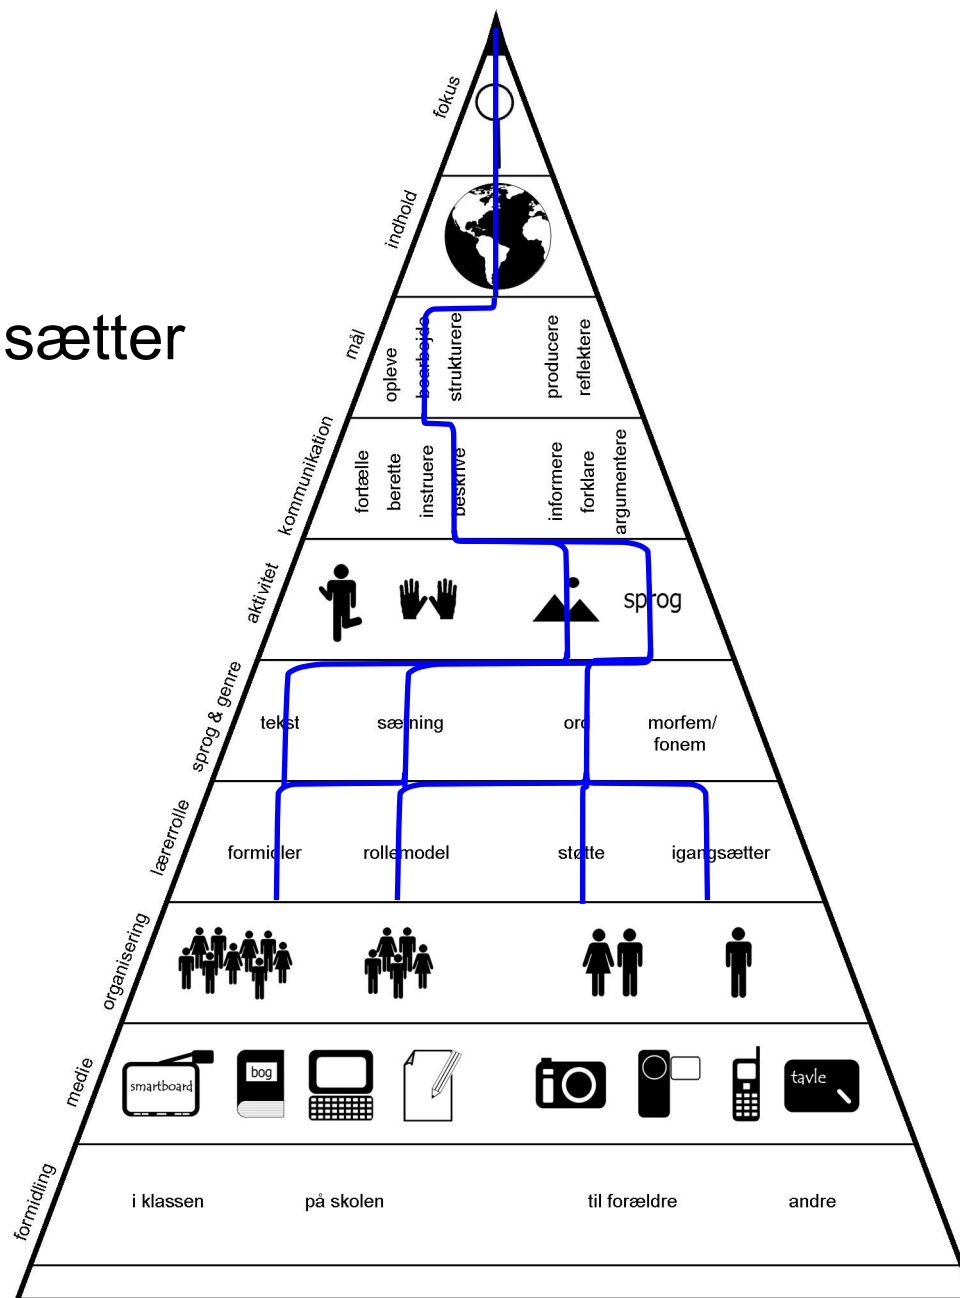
sætter

fokus

indhold

mål
opleve
bearbejde
strukturere
producere
reflektere

kommunikation
fortælle
berette
instruere
beskrive
informere
forklare
argumentere

aktivitet
sprog

sprog & genre
tekst
sætning
ord
morfem/
fonem

lærerrolle
formidler
rollemodel
støtte
igangsætter

organisering

medie
smartboard
bog
tavle

formidling
i klassen
på skolen
til forældre
andre